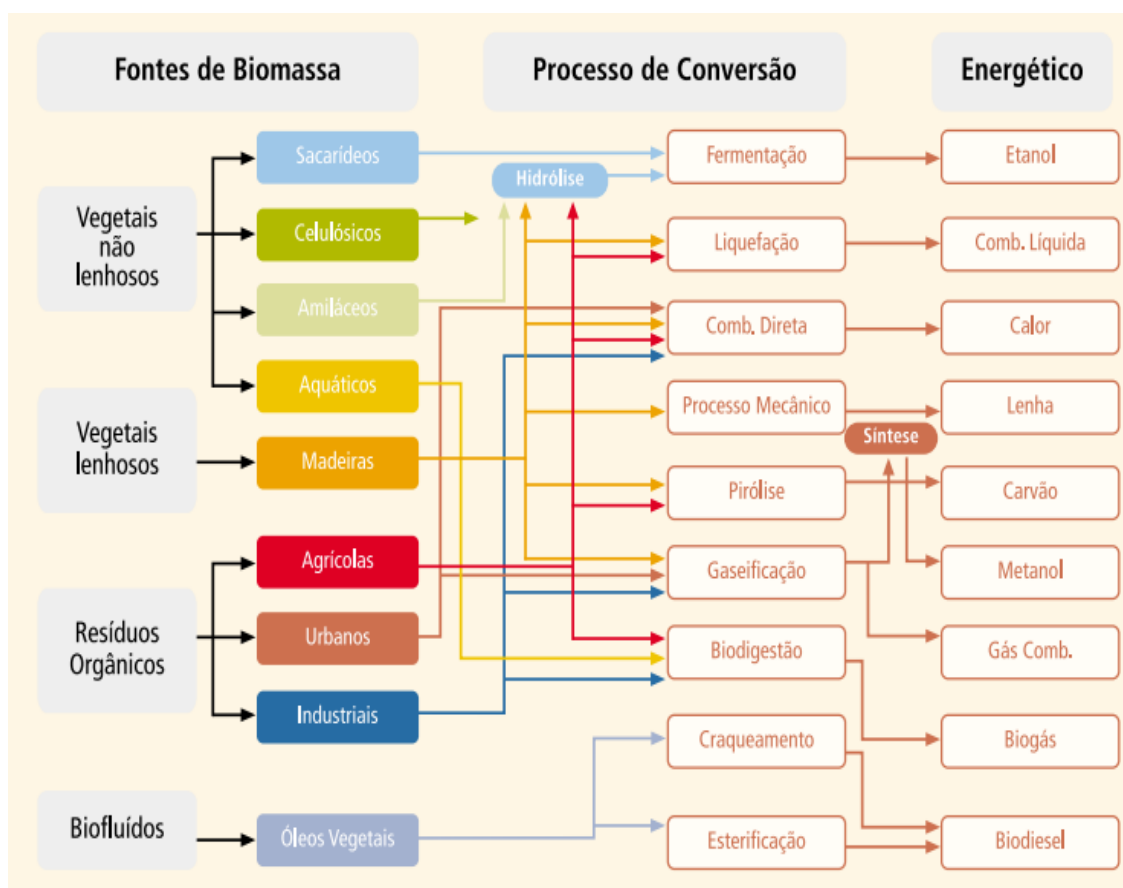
Fontes de Biomassa

Processo de Conversão

Energético

Vegetais não lenhosos

Sacarídeos

Celulósicos

Amiláceos

Aquáticos

Vegetais lenhosos

Madeiras

Resíduos Orgânicos

Agrícolas

Urbanos

Industriais

Biofluídos

Óleos Vegetais

Hidrólise

Fermentação

Liquefação

Comb. Direta

Processo Mecânico

Síntese

Pirólise

Gaseificação

Biodigestão

Craqueamento

Esterificação

Etanol

Comb. Líquida

Calor

Lenha

Carvão

Metanol

Gás Comb.

Biogás

Biodiesel